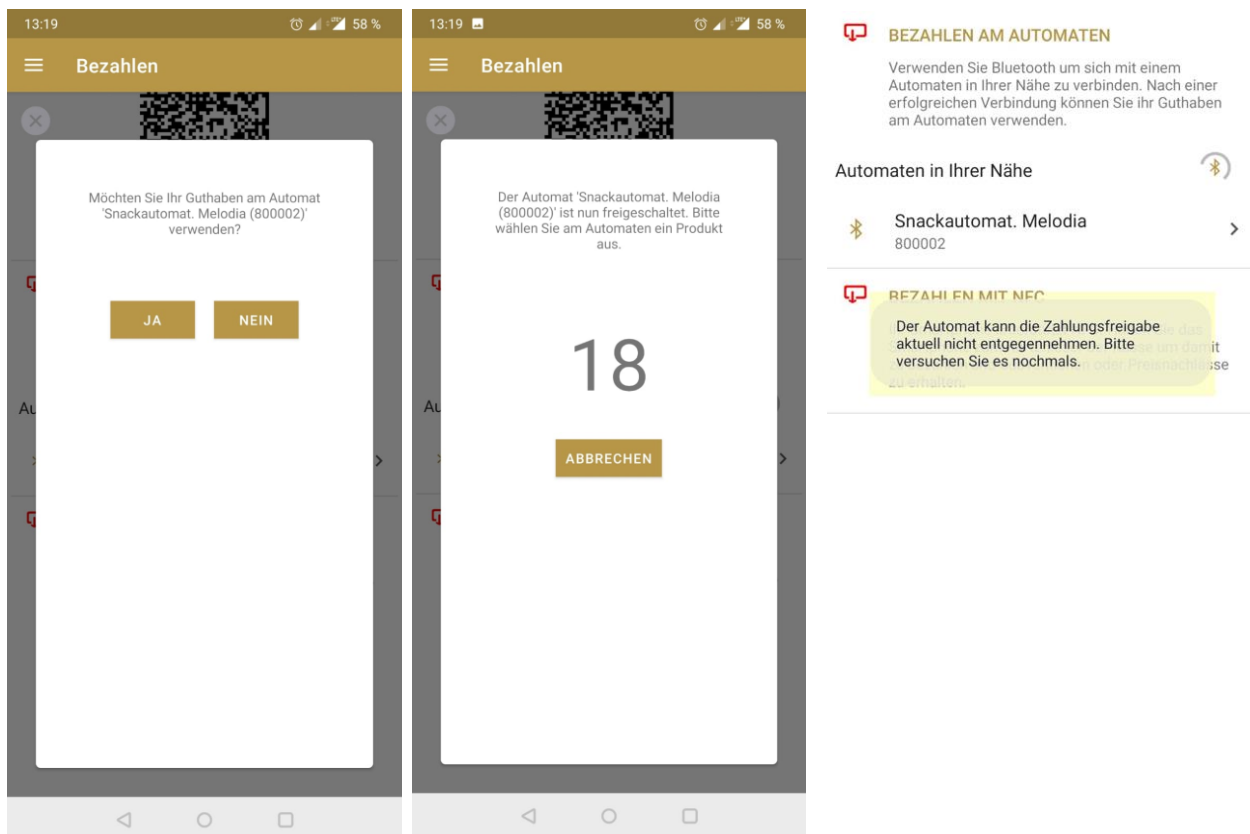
13:19 58 %

Bezahlen

Möchten Sie Ihr Guthaben am Automat 'Snackautomat. Melodia (800002)' verwenden?

JA NEIN

Au

13:19 58 %

Bezahlen

Der Automat 'Snackautomat. Melodia (800002)' ist nun freigeschaltet. Bitte wählen Sie am Automaten ein Produkt aus.

18

ABBRECHEN

Au

BEZAHLEN AM AUTOMATEN

Verwenden Sie Bluetooth um sich mit einem Automaten in Ihrer Nähe zu verbinden. Nach einer erfolgreichen Verbindung können Sie ihr Guthaben am Automaten verwenden.

Automaten in Ihrer Nähe

Snackautomat. Melodia
800002

BEZAHLEN MIT NFC

Der Automat kann die Zahlungsfreigabe aktuell nicht entgegennehmen. Bitte versuchen Sie es nochmals.